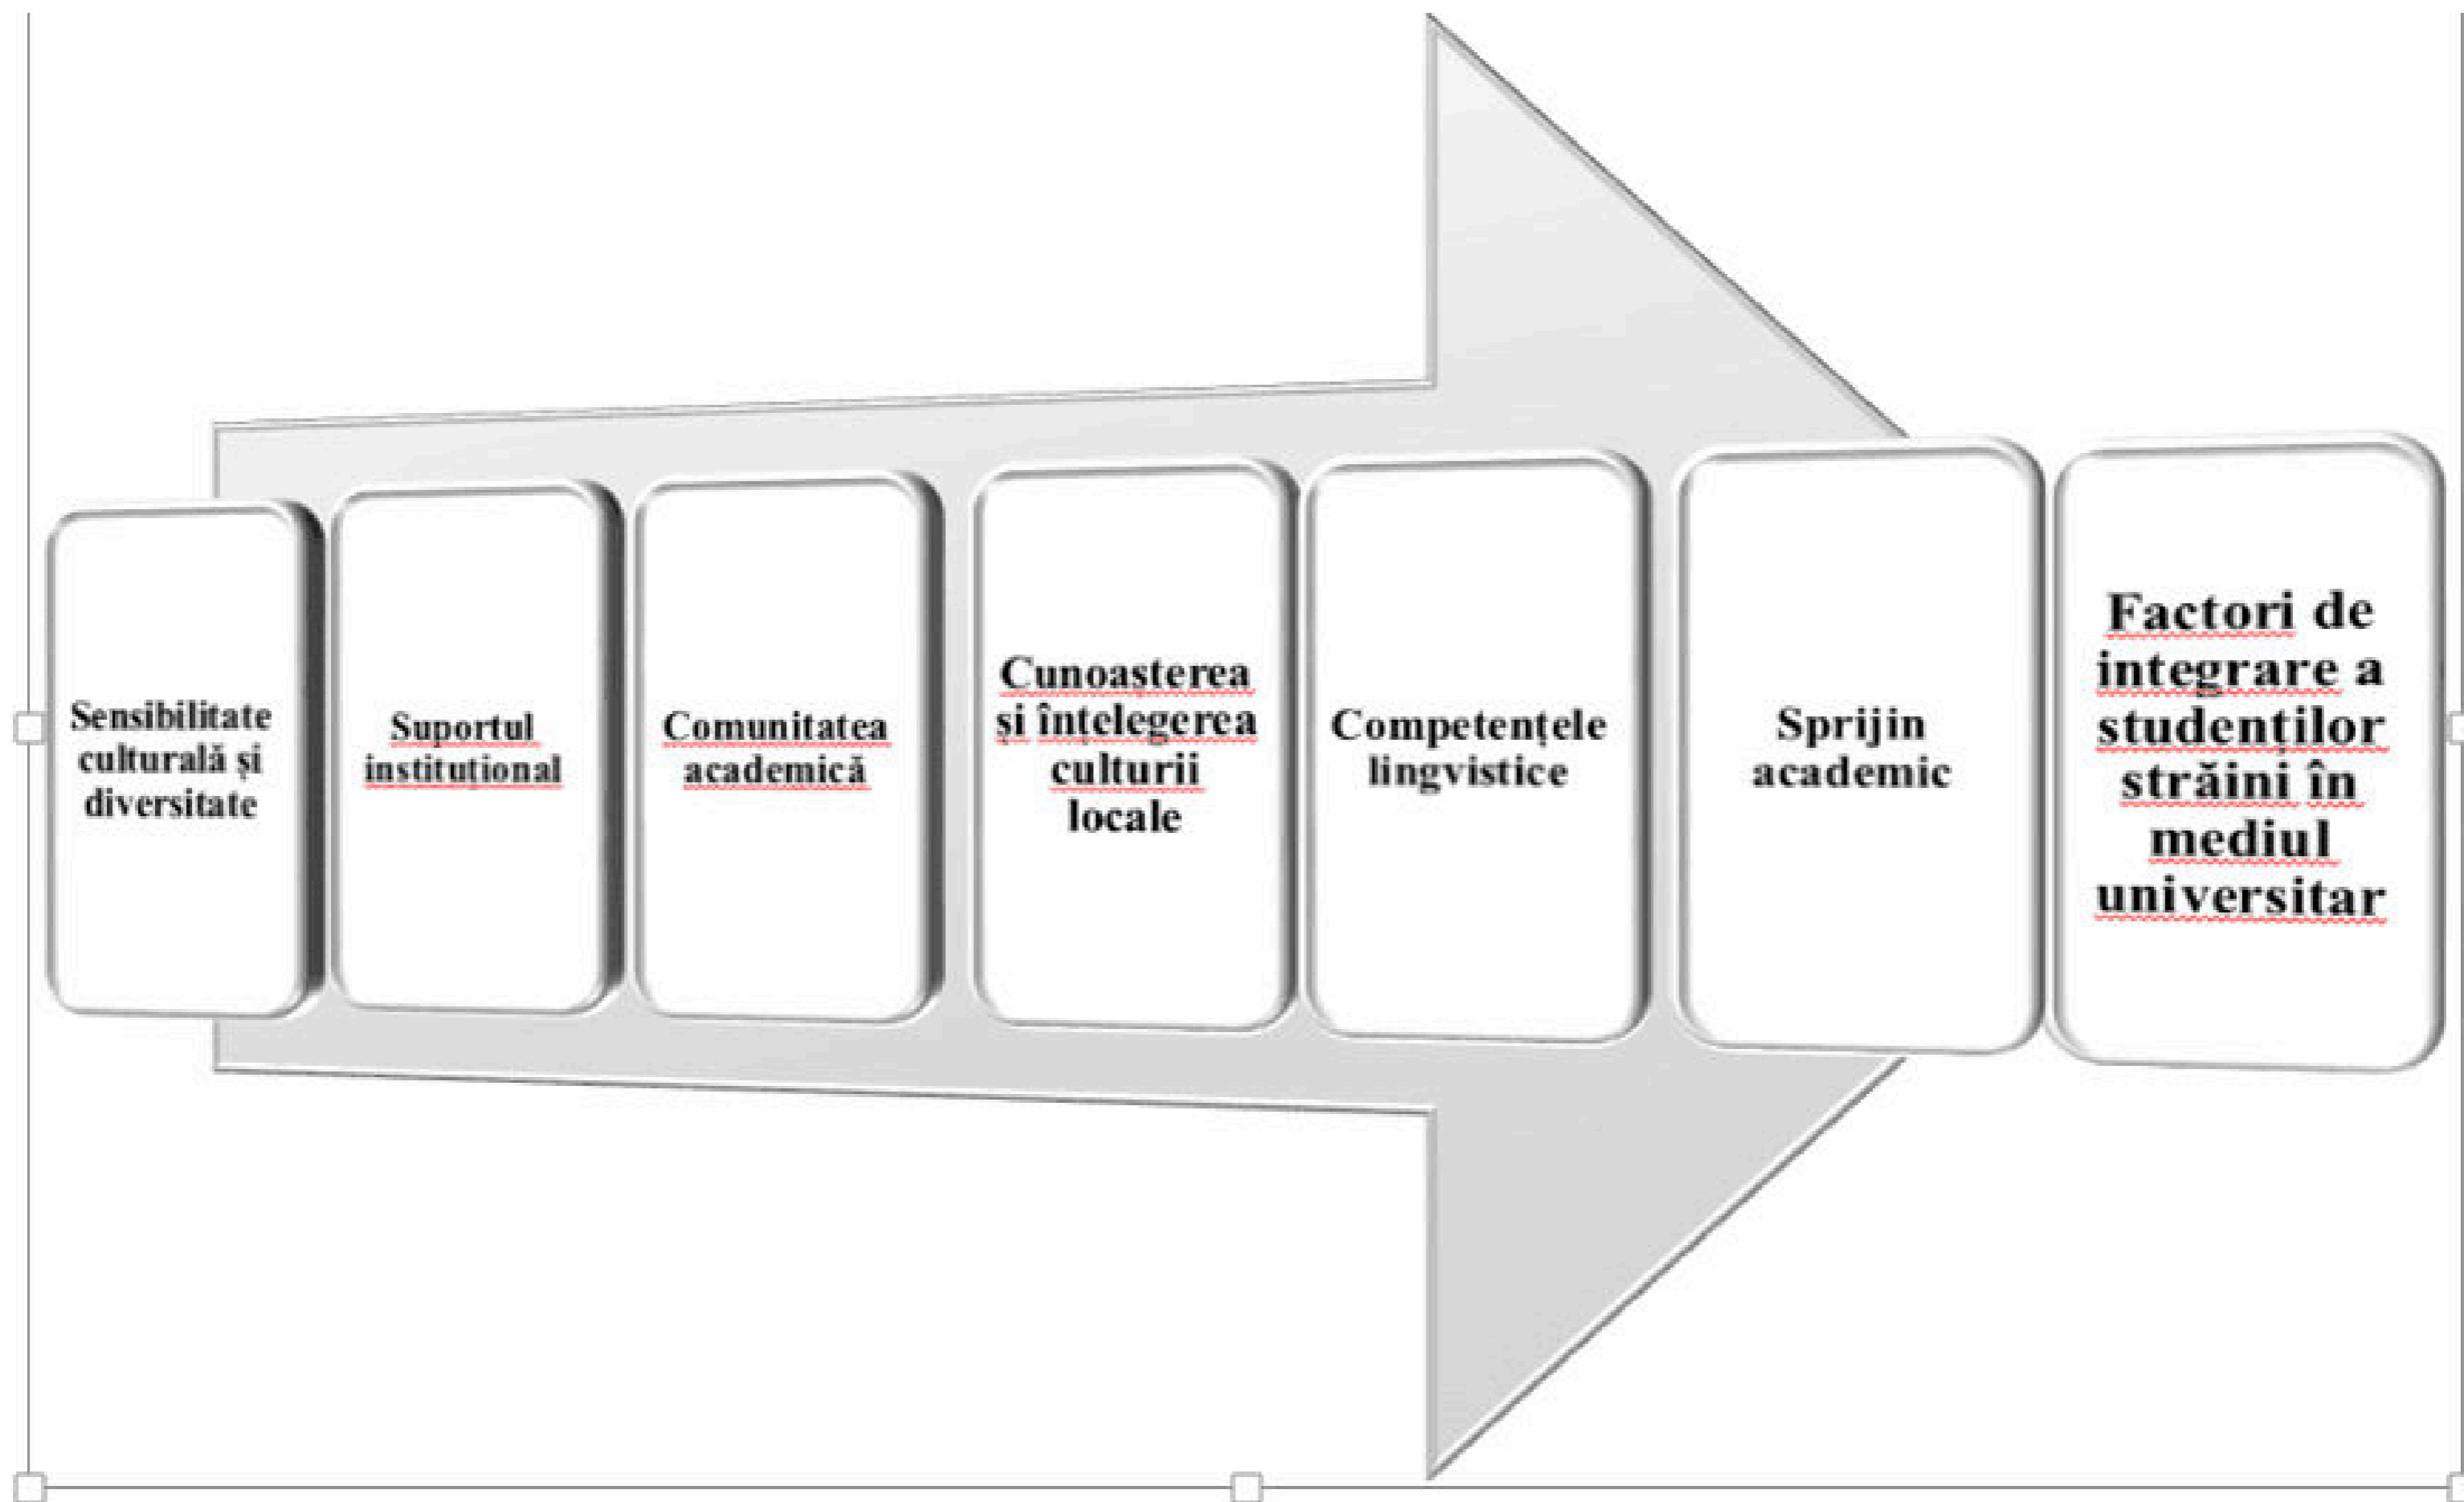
Sensibilitate culturală și diversitate

Suportul instituțional

Comunitatea academică

Cunoasterea și înțelegerea culturii locale

Competențele lingvistice

Sprijin academic

Factori de integrare a studenților străini în mediul universitar